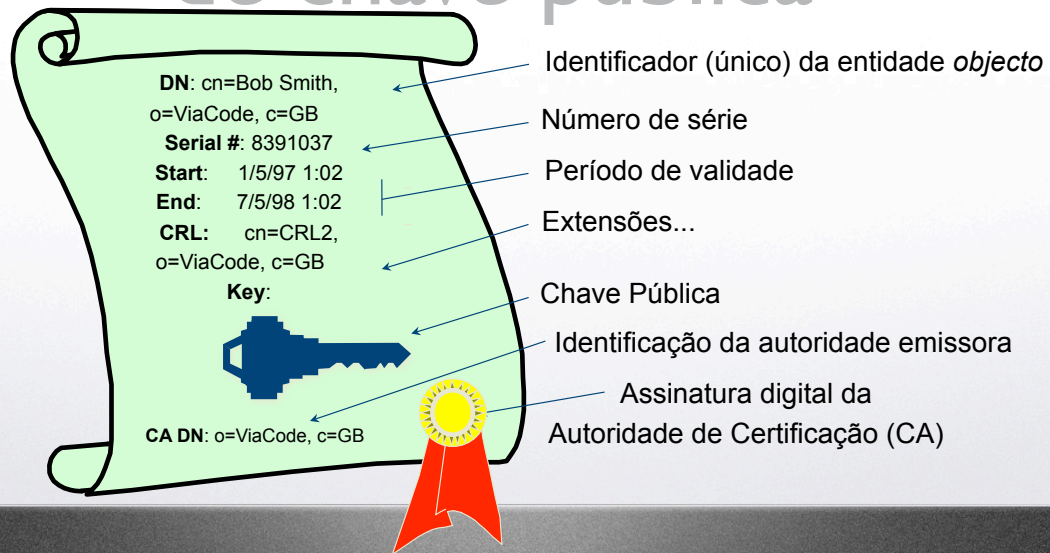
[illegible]

**DN**: cn=Bob Smith, o=ViaCode, c=GB
**Serial #**: 8391037
**Start**: 1/5/97 1:02
**End**: 7/5/98 1:02
**CRL:** cn=CRL2, o=ViaCode, c=GB
**Key**:

**CA DN**: o=ViaCode, c=GB

Identificador (único) da entidade *objecto*

Número de série

Período de validade

Extensões...

Chave Pública

Identificação da autoridade emissora

Assinatura digital da Autoridade de Certificação (CA)